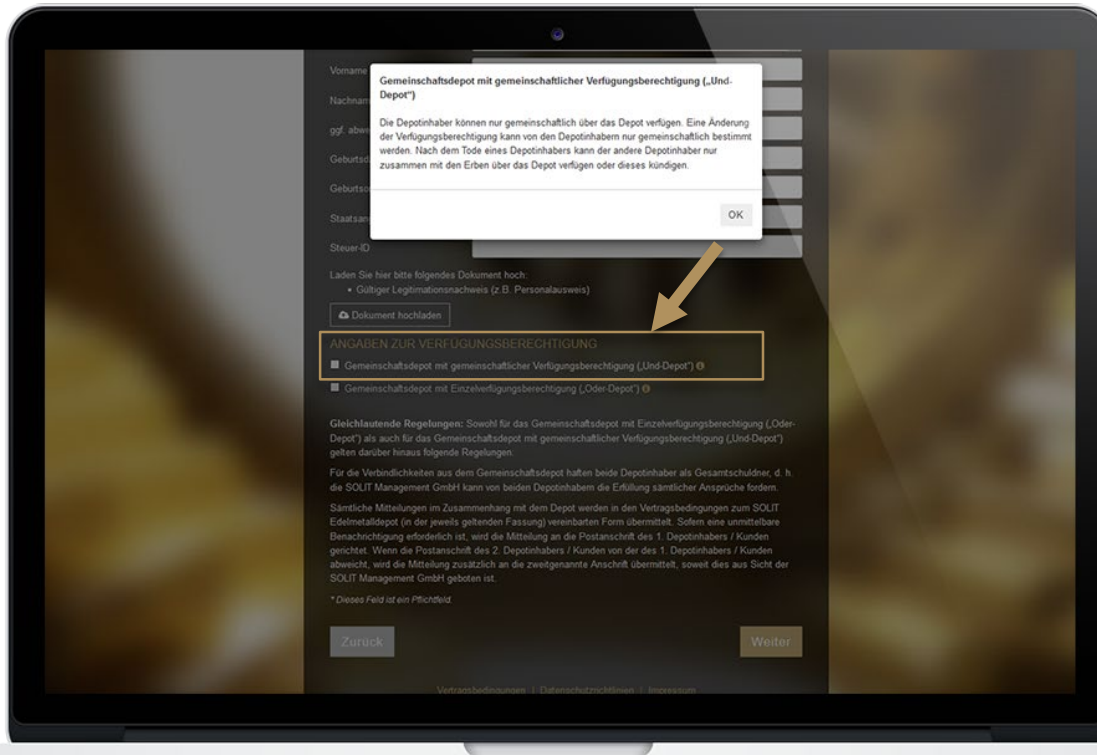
Vorname

Nachnam

ggf. abwe

Geburtsd

Geburtso

Staatsan

Steuer-ID

Gemeinschaftsdepot mit gemeinschaftlicher Verfügungsberechtigung („Und-Depot")

Die Depotinhaber können nur gemeinschaftlich über das Depot verfügen. Eine Änderung der Verfügungsberechtigung kann von den Depotinhabern nur gemeinschaftlich bestimmt werden. Nach dem Tode eines Depotinhabers kann der andere Depotinhaber nur zusammen mit den Erben über das Depot verfügen oder dieses kündigen.

OK

Laden Sie hier bitte folgendes Dokument hoch:
• Gültiger Legitimationsnachweis (z.B. Personalausweis)

Dokument hochladen

ANGABEN ZUR VERFÜGUNGSBERECHTIGUNG

Gemeinschaftsdepot mit gemeinschaftlicher Verfügungsberechtigung („Und-Depot")

Gemeinschaftsdepot mit Einzelverfügungsberechtigung („Oder-Depot")

Gleichlautende Regelungen: Sowohl für das Gemeinschaftsdepot mit Einzelverfügungsberechtigung („Oder-Depot") als auch für das Gemeinschaftsdepot mit gemeinschaftlicher Verfügungsberechtigung („Und-Depot") gelten darüber hinaus folgende Regelungen:

Für die Verbindlichkeiten aus dem Gemeinschaftsdepot haften beide Depotinhaber als Gesamtschuldner, d. h. die SOLIT Management GmbH kann von beiden Depotinhabern die Erfüllung sämtlicher Ansprüche fordern.

Sämtliche Mitteilungen im Zusammenhang mit dem Depot werden in den Vertragsbedingungen zum SOLIT Edelmetalldepot (in der jeweils geltenden Fassung) vereinbarten Form übermittelt. Sofern eine unmittelbare Benachrichtigung erforderlich ist, wird die Mitteilung an die Postanschrift des 1. Depotinhabers / Kunden gerichtet. Wenn die Postanschrift des 2. Depotinhabers / Kunden von der des 1. Depotinhabers / Kunden abweicht, wird die Mitteilung zusätzlich an die zweitgenannte Anschrift übermittelt, soweit dies aus Sicht der SOLIT Management GmbH geboten ist.

* Dieses Feld ist ein Pflichtfeld.

Zurück

Weiter

Vertragsbedingungen | Datenschutzrichtlinien | Impressum